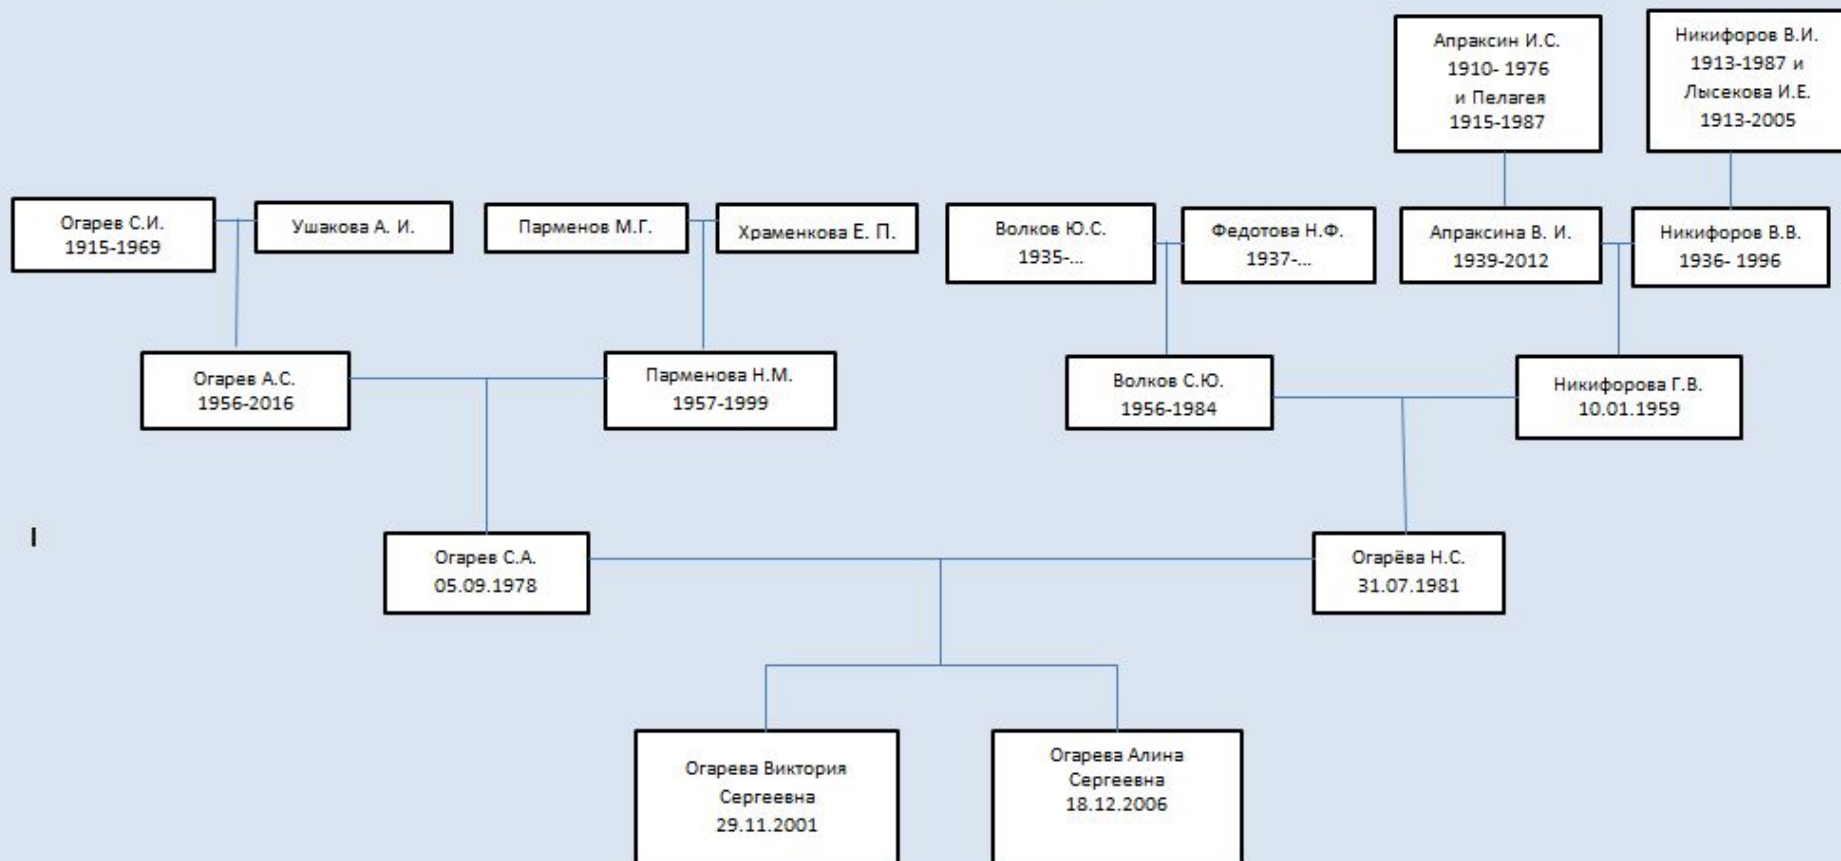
Апраксин И.С.
1910- 1976
и Пелагея
1915-1987

Никифоров В.И.
1913-1987 и
Лысекова И.Е.
1913-2005

Огарев С.И.
1915-1969

Ушакова А. И.

Парменов М.Г.

Храменкова Е. П.

Волков Ю.С.
1935-...

Федотова Н.Ф.
1937-...

Апраксина В. И.
1939-2012

Никифоров В.В.
1936- 1996

Огарев А.С.
1956-2016

Парменова Н.М.
1957-1999

Волков С.Ю.
1956-1984

Никифорова Г.В.
10.01.1959

I

Огарев С.А.
05.09.1978

Огарёва Н.С.
31.07.1981

Огарева Виктория
Сергеевна
29.11.2001

Огарева Алина
Сергеевна
18.12.2006